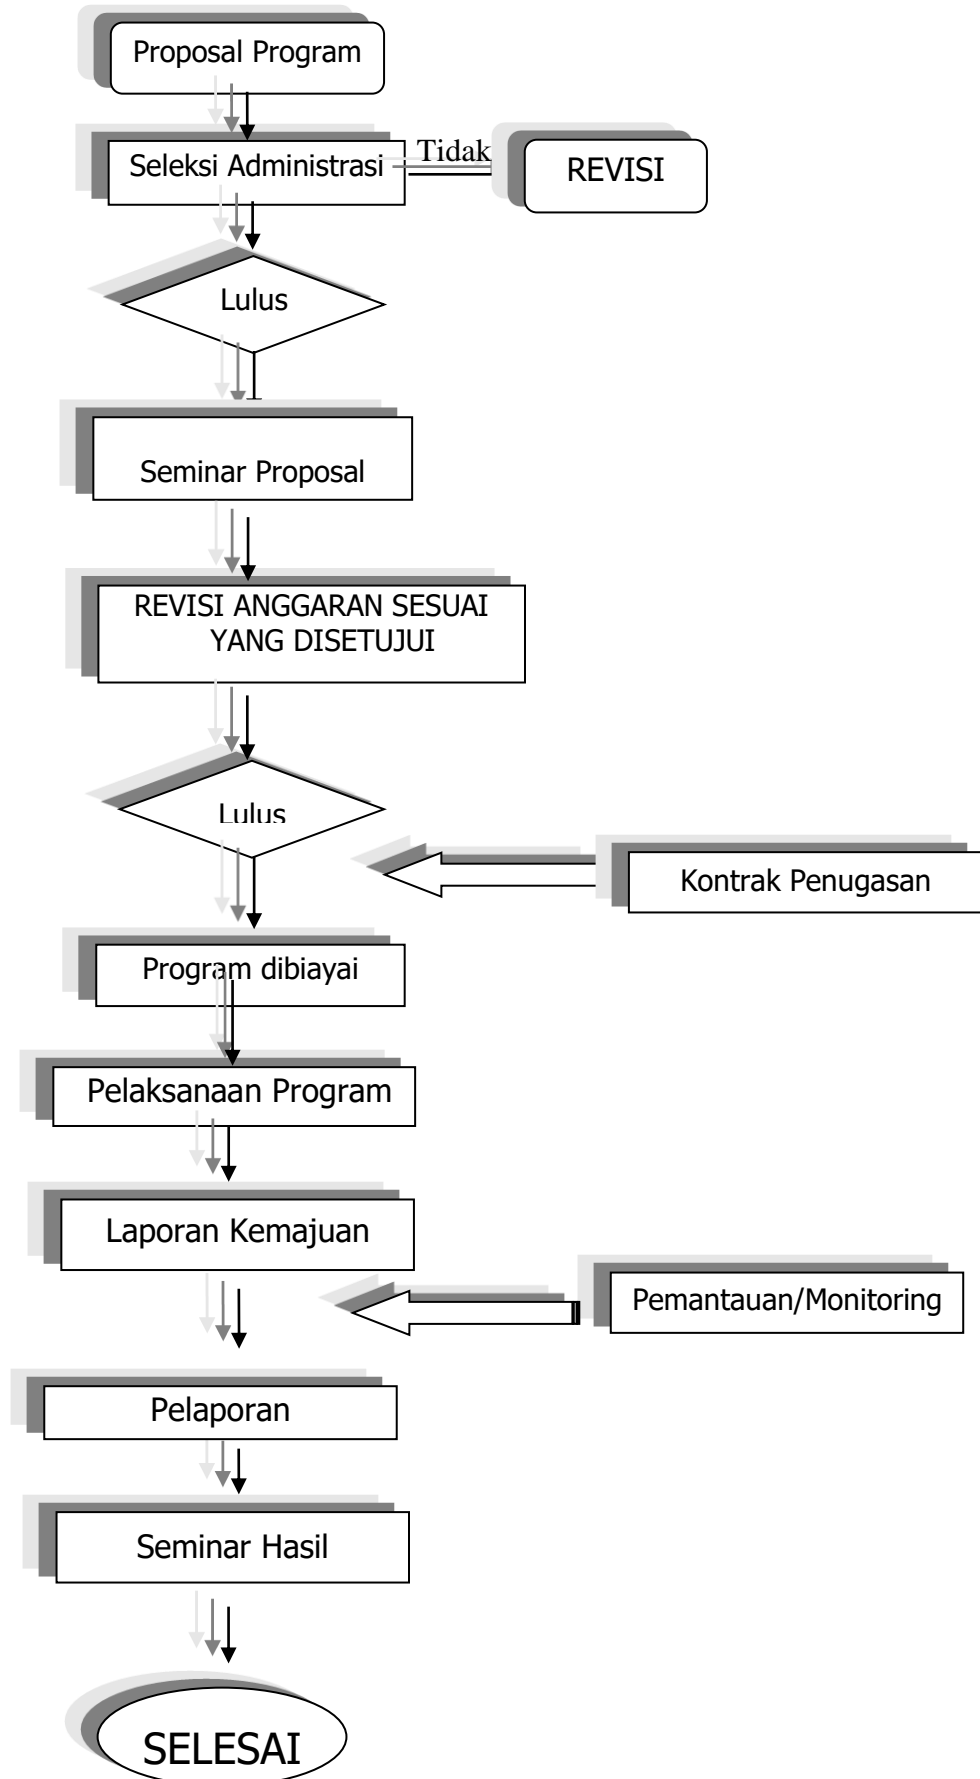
Proposal Program

Seleksi Administrasi

Tidak

REVISI

Lulus

Seminar Proposal

REVISI ANGGARAN SESUAI YANG DISETUJUI

Lulus

Kontrak Penugasan

Program dibiayai

Pelaksanaan Program

Laporan Kemajuan

Pemantauan/Monitoring

Pelaporan

Seminar Hasil

SELESAI